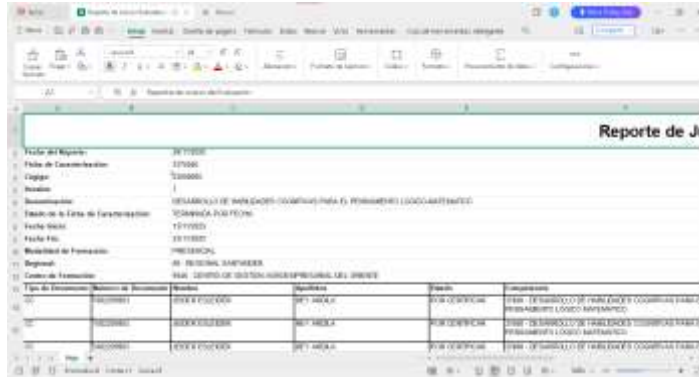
Reporte de J

| Fecha del Reporte: | 26/11/2023 |
|---|---|
| Ficha de Caracterización: | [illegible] |
| Código: | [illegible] |
| Versión: | 1 |
| Denominación: | DESARROLLO DE HABILIDADES COGNITIVAS PARA EL PENSAMIENTO LOGICO MATEMATICO |
| Estado de la Ficha de Caracterización: | TERMINADA POR FECHA |
| Fecha Inicio: | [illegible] |
| Fecha Fin: | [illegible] |
| Modalidad de Formación: | PRESENCIAL |
| Regional: | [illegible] - REGIONAL SANTANDER |
| Centro de Formación: | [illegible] - CENTRO DE GESTION AGROEMPRESARIAL DEL ORIENTE |

| Tipo de Documento | Número de Documento | Nombre | Apellidos | Estado | Competencia |
|---|---|---|---|---|---|
| CC | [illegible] | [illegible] | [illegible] | POR CERTIFICAR | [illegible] - DESARROLLO DE HABILIDADES COGNITIVAS PARA EL PENSAMIENTO LOGICO MATEMATICO |
| CC | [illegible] | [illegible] | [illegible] | POR CERTIFICAR | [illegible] - DESARROLLO DE HABILIDADES COGNITIVAS PARA EL PENSAMIENTO LOGICO MATEMATICO |
| CC | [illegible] | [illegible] | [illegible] | POR CERTIFICAR | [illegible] - DESARROLLO DE HABILIDADES COGNITIVAS PARA EL |